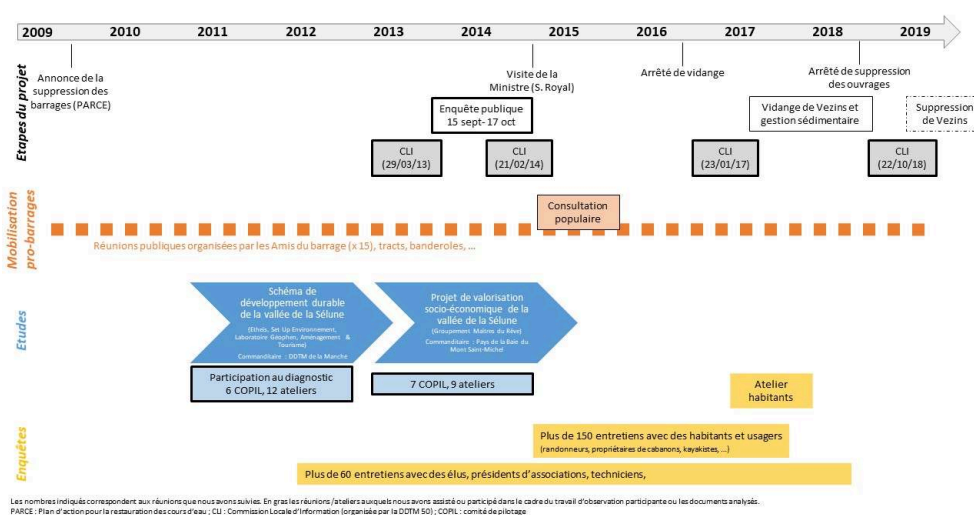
2009 2010 2011 2012 2013 2014 2015 2016 2017 2018 2019

Etapes du projet

Annonce de la suppression des barrages (PARCE)

Visite de la Ministre (S. Royal)

Arrêté de vidange

Arrêté de suppression des ouvrages

Enquête publique 15 sept- 17 oct

Vidange de Vezins et gestion sédimentaire

Suppression de Vezins

CLI (29/03/13)

CLI (21/02/14)

CLI (23/01/17)

CLI (22/10/18)

Mobilisation pro-barrages

Consultation populaire

Réunions publiques organisées par les Amis du barrage (x 15), tracts, banderoles, ...

Etudes

Schéma de développement durable de la vallée de la Sélune

(Ethos, Set Up Environnement, Laboratoire Géophen, Aménagement & Tourisme)

Commanditaire : DDTM de la Manche

Projet de valorisation socio-économique de la vallée de la Sélune

(Groupement Maîtres du Rêve)

Commanditaire : Pays de la Baie du Mont Saint-Michel

Participation au diagnostic 6 COPIL, 12 ateliers

7 COPIL, 9 ateliers

Atelier habitants

Enquêtes

Plus de 150 entretiens avec des habitants et usagers (randonneurs, propriétaires de cabanons, kayakistes, ...)

Plus de 60 entretiens avec des élus, présidents d'associations, techniciens,

Les nombres indiqués correspondent aux réunions que nous avons suivies. En gras les réunions /ateliers auxquels nous avons assisté ou participé dans le cadre du travail d'observation participante ou les documents analysés.
PARCE : Plan d'action pour la restauration des cours d'eau ; CLI : Commission Locale d'Information (organisée par la DDTM 50) ; COPIL : comité de pilotage